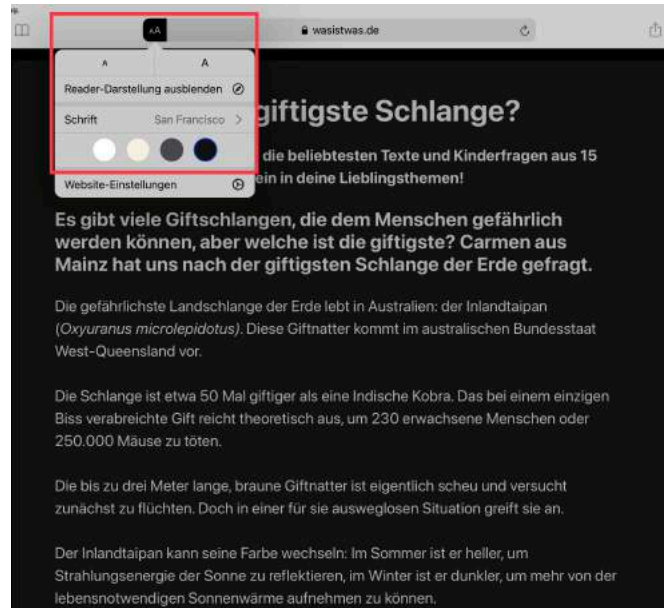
AA

wasistwas.de

A

A

Reader-Darstellung ausblenden

Schrift San Francisco >

Website-Einstellungen

giftigste Schlange?

die beliebtesten Texte und Kinderfragen aus 15 ein in deine Lieblingsthemen!

Es gibt viele Giftschlangen, die dem Menschen gefährlich werden können, aber welche ist die giftigste? Carmen aus Mainz hat uns nach der giftigsten Schlange der Erde gefragt.

Die gefährlichste Landschlange der Erde lebt in Australien: der Inlandtaipan (Oxyuranus microlepidotus). Diese Giftnatter kommt im australischen Bundesstaat West-Queensland vor.

Die Schlange ist etwa 50 Mal giftiger als eine Indische Kobra. Das bei einem einzigen Biss verabreichte Gift reicht theoretisch aus, um 230 erwachsene Menschen oder 250.000 Mäuse zu töten.

Die bis zu drei Meter lange, braune Giftnatter ist eigentlich scheu und versucht zunächst zu flüchten. Doch in einer für sie ausweglosen Situation greift sie an.

Der Inlandtaipan kann seine Farbe wechseln: Im Sommer ist er heller, um Strahlungsenergie der Sonne zu reflektieren, im Winter ist er dunkler, um mehr von der lebensnotwendigen Sonnenwärme aufnehmen zu können.